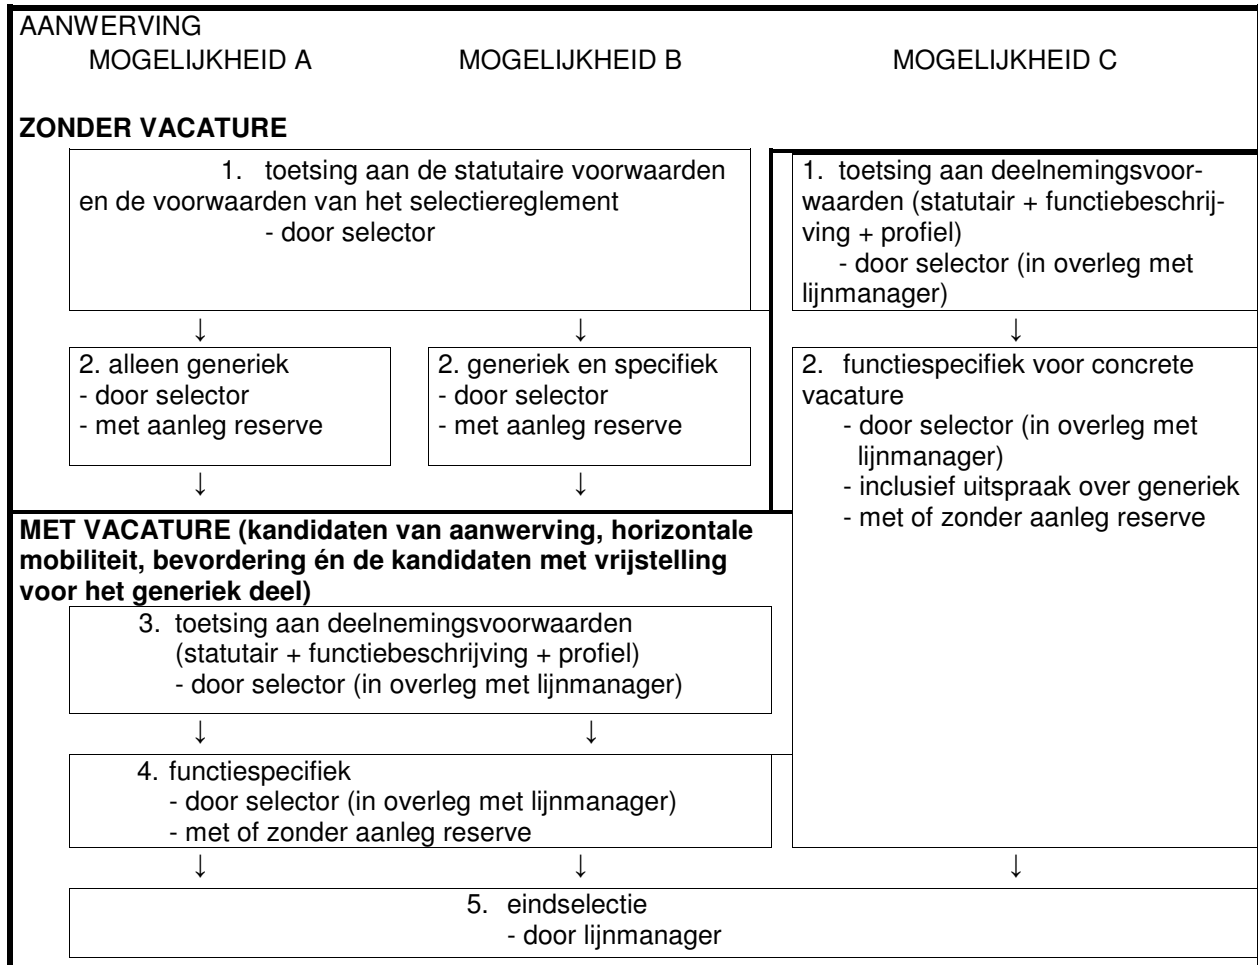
AANWERVING

MOGELIJKHEID A

MOGELIJKHEID B

MOGELIJKHEID C

**ZONDER VACATURE**

1. toetsing aan de statutaire voorwaarden en de voorwaarden van het selectiereglement
- door selector

1. toetsing aan deelnemingsvoorwaarden (statutair + functiebeschrijving + profiel)
- door selector (in overleg met lijnmanager)

↓ ↓ ↓

2. alleen generiek
- door selector
- met aanleg reserve

2. generiek en specifiek
- door selector
- met aanleg reserve

2. functiespecifiek voor concrete vacature
- door selector (in overleg met lijnmanager)
- inclusief uitspraak over generiek
- met of zonder aanleg reserve

↓ ↓

**MET VACATURE (kandidaten van aanwerving, horizontale mobiliteit, bevordering én de kandidaten met vrijstelling voor het generiek deel)**

3. toetsing aan deelnemingsvoorwaarden (statutair + functiebeschrijving + profiel)
- door selector (in overleg met lijnmanager)

↓ ↓

4. functiespecifiek
- door selector (in overleg met lijnmanager)
- met of zonder aanleg reserve

↓ ↓ ↓

5. eindselectie
- door lijnmanager